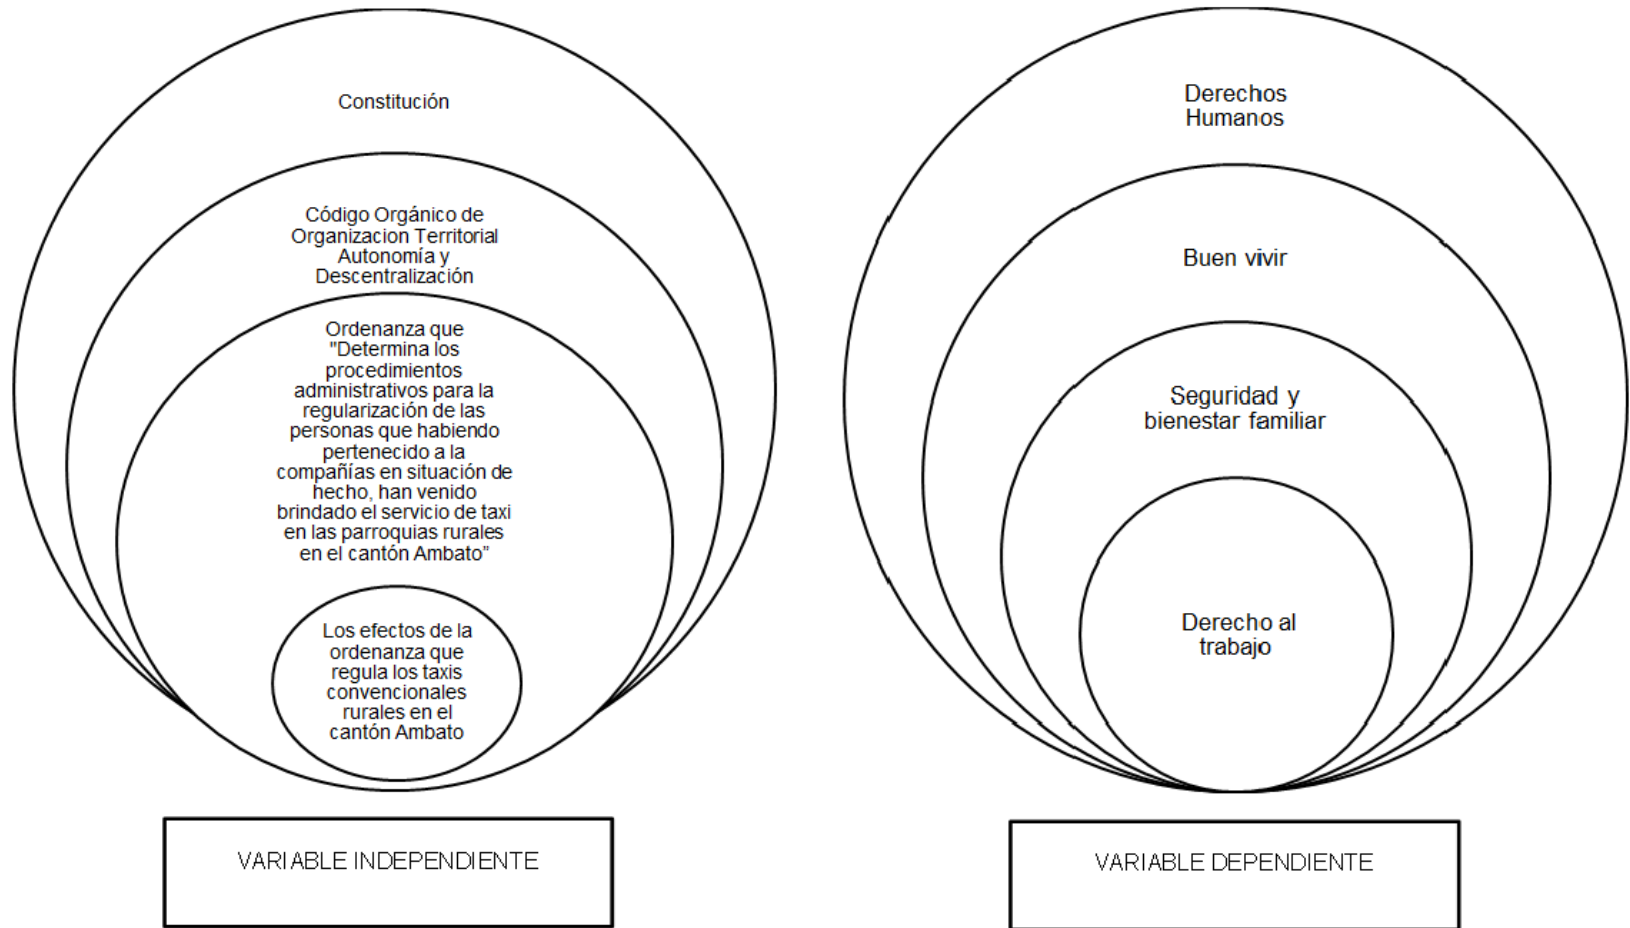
Constitución

Código Orgánico de Organizacion Territorial Autonomía y Descentralización

Ordenanza que "Determina los procedimientos administrativos para la regularización de las personas que habiendo pertenecido a la compañías en situación de hecho, han venido brindado el servicio de taxi en las parroquias rurales en el cantón Ambato"

Los efectos de la ordenanza que regula los taxis convencionales rurales en el cantón Ambato

VARIABLE INDEPENDIENTE

Derechos Humanos

Buen vivir

Seguridad y bienestar familiar

Derecho al trabajo

VARIABLE DEPENDIENTE